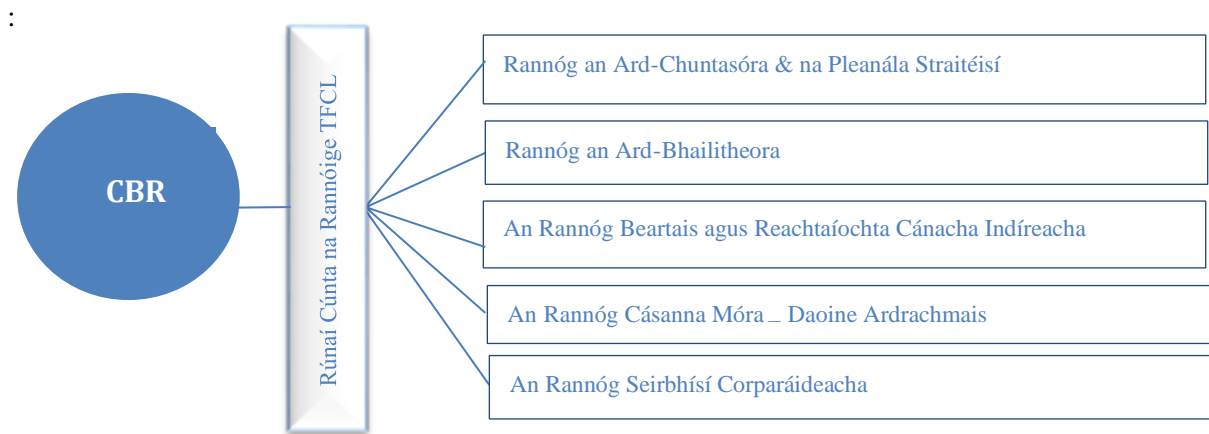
:

CBR

Rúnaí Cúnta na Rannóige TFCL

Rannóg an Ard-Chuntasóra & na Pleanála Straitéisí

Rannóg an Ard-Bhailitheora

An Rannóg Beartais agus Reachtaíochta Cánacha Indíreacha

An Rannóg Cásanna Móra _ Daoine Ardrachmais

An Rannóg Seirbhísí Corparáideacha